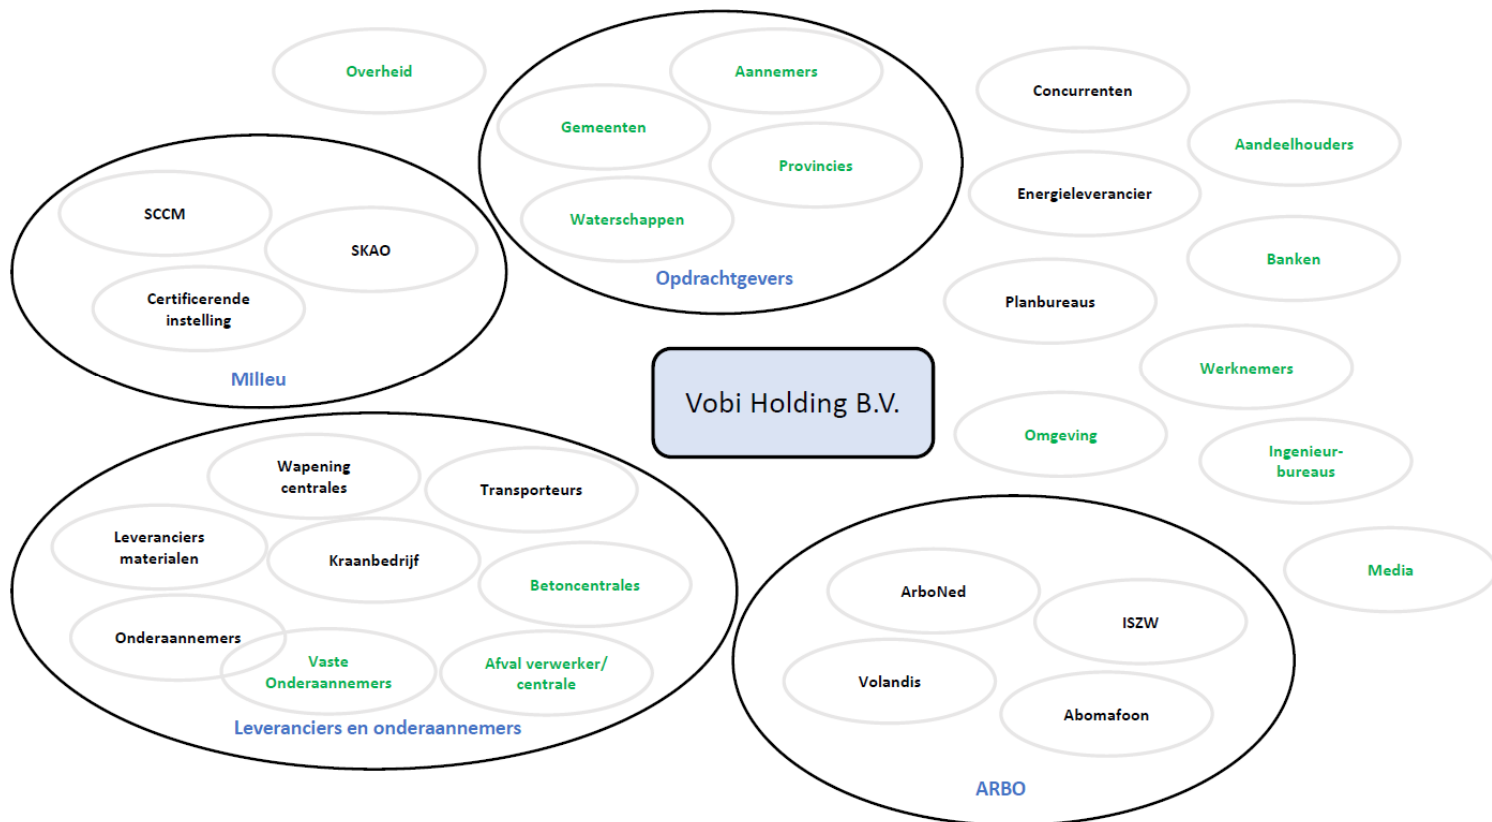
Overheid

Aannemers

Gemeenten

Provincies

Waterschappen

Opdrachtgevers

Concurrenten

Aandeelhouders

Energieleverancier

Banken

Planbureaus

Werknemers

Omgeving

Ingenieur-bureaus

Media

SCCM

SKAO

Certificerende instelling

Milieu

Vobi Holding B.V.

Wapening centrales

Transporteurs

Leveranciers materialen

Kraanbedrijf

Betoncentrales

Onderaannemers

Vaste Onderaannemers

Afval verwerker/ centrale

Leveranciers en onderaannemers

ArboNed

ISZW

Volandis

Abomafoon

ARBO